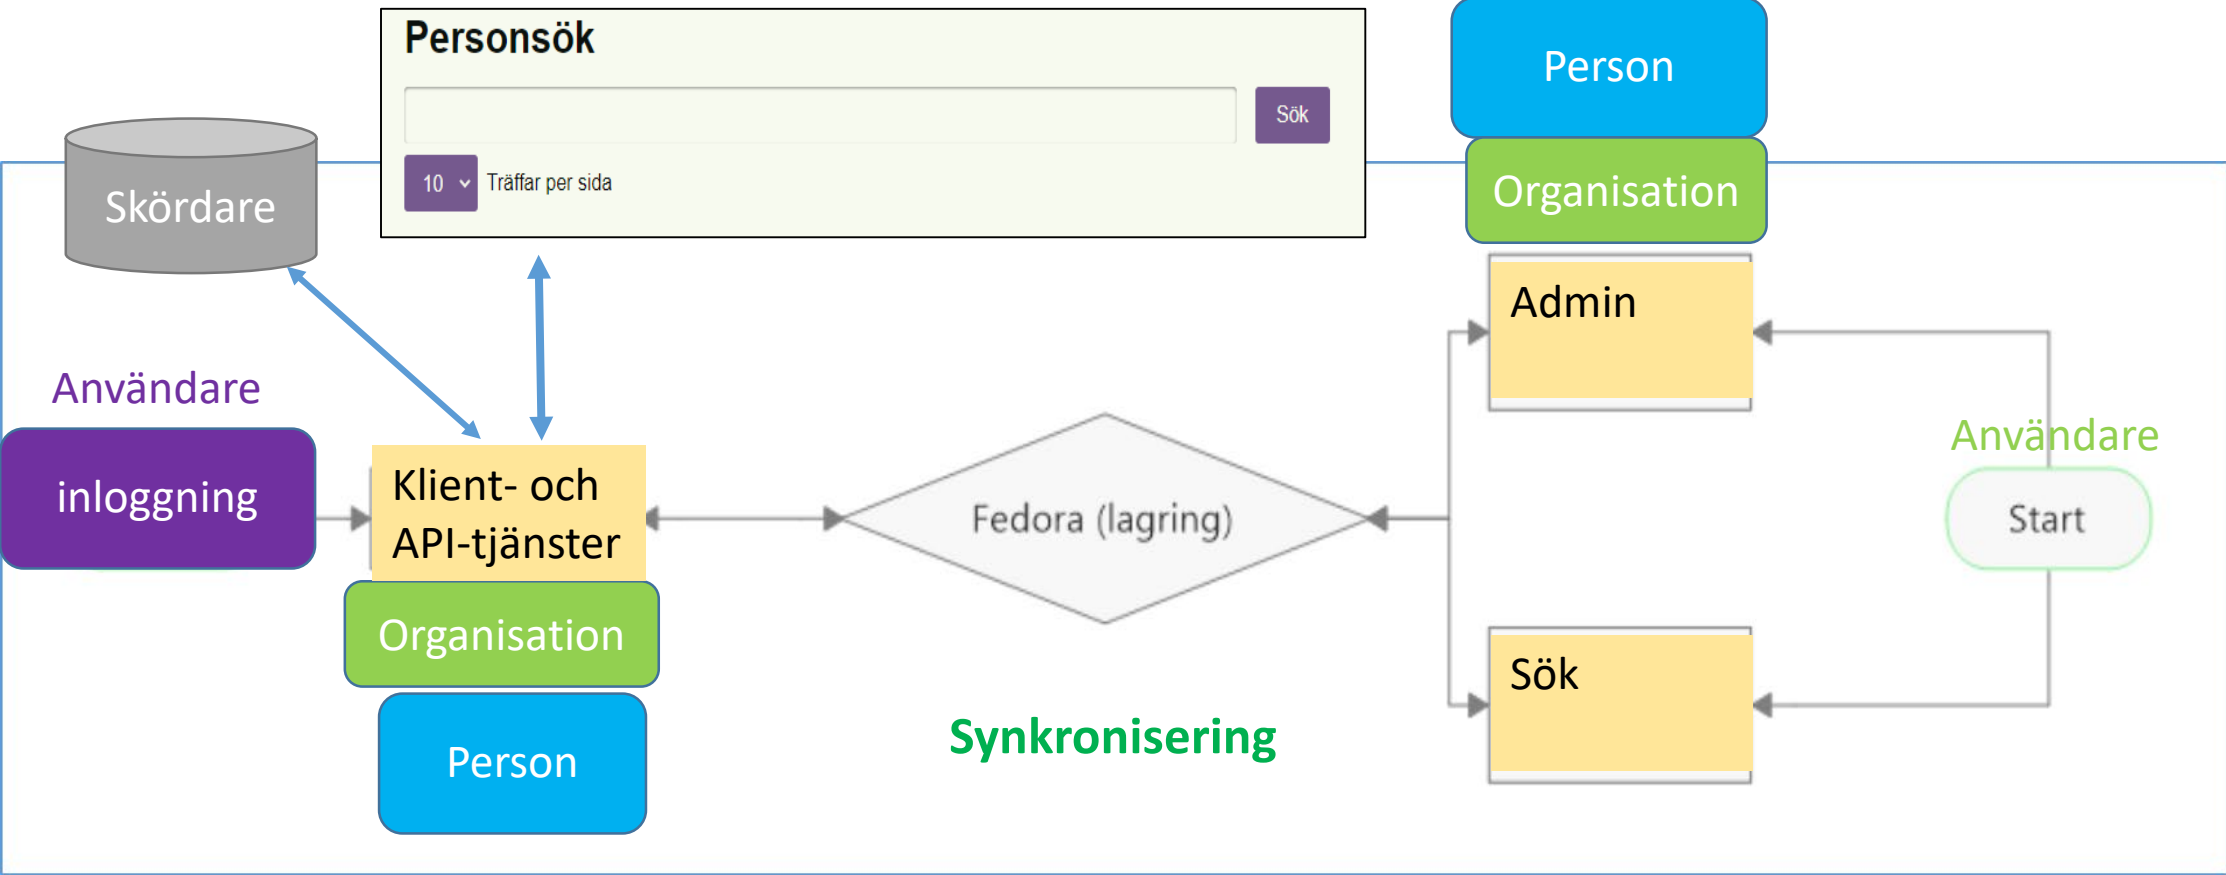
Personsök

Sök

10 Träffar per sida

Person

Organisation

Skördare

Admin

Användare

inloggning

Klient- och API-tjänster

Fedora (lagring)

Användare

Start

Organisation

Person

Sök

Synkronisering